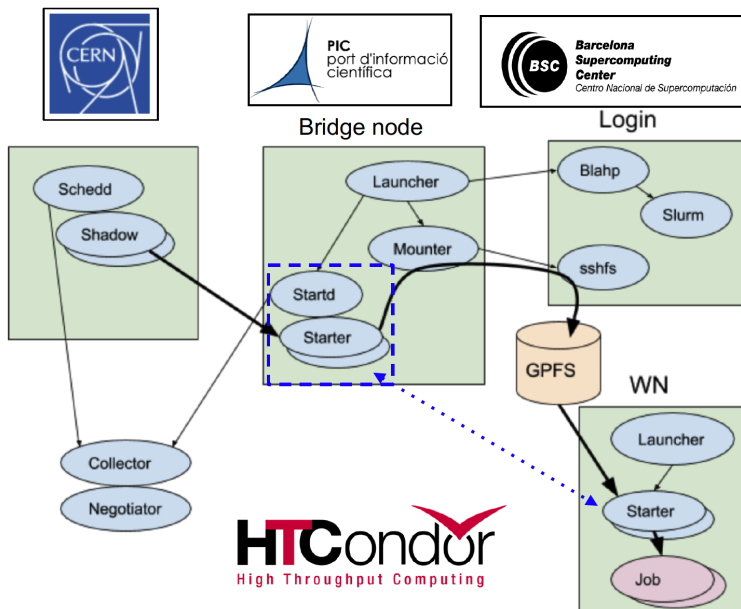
CERN

PIC port d'informació científica

BSC Barcelona Supercomputing Center Centro Nacional de Supercomputación

Bridge node

Login

Schedd

Shadow

Launcher

Mounter

Startd

Starter

Blahp

Slurm

sshfs

GPFS

WN

Launcher

Starter

Job

Collector

Negotiator

HTCondor
High Throughput Computing